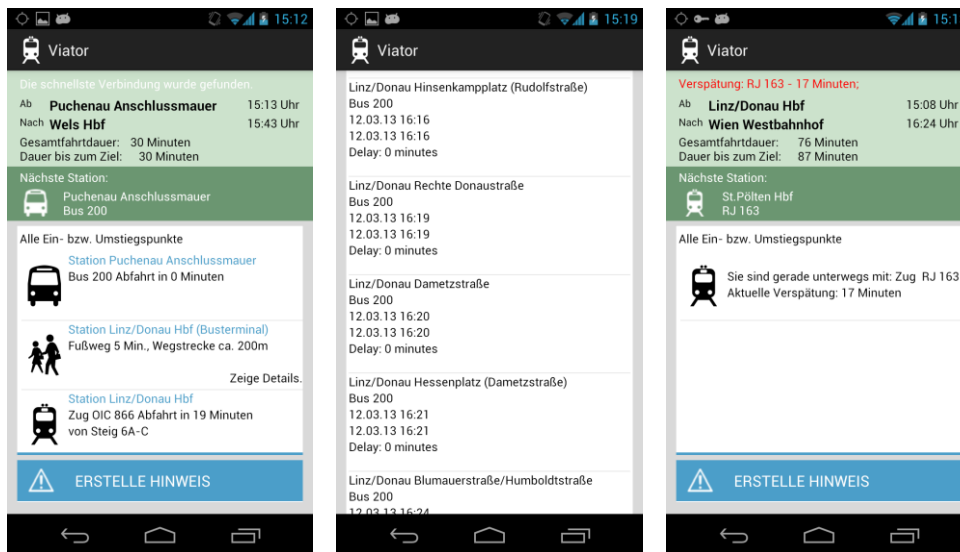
15:12

Viator

Die schnellste Verbindung wurde gefunden.

Ab Puchenau Anschlussmauer 15:13 Uhr
Nach Wels Hbf 15:43 Uhr
Gesamtfahrtdauer: 30 Minuten
Dauer bis zum Ziel: 30 Minuten

Nächste Station:
Puchenau Anschlussmauer
Bus 200

Alle Ein- bzw. Umstiegspunkte

Station Puchenau Anschlussmauer
Bus 200 Abfahrt in 0 Minuten

Station Linz/Donau Hbf (Busterminal)
Fußweg 5 Min., Wegstrecke ca. 200m

Zeige Details.

Station Linz/Donau Hbf
Zug OIC 866 Abfahrt in 19 Minuten
von Steig 6A-C

ERSTELLE HINWEIS

15:19

Viator

Linz/Donau Hinsenkampplatz (Rudolfstraße)
Bus 200
12.03.13 16:16
12.03.13 16:16
Delay: 0 minutes

Linz/Donau Rechte Donaustraße
Bus 200
12.03.13 16:19
12.03.13 16:19
Delay: 0 minutes

Linz/Donau Dametzstraße
Bus 200
12.03.13 16:20
12.03.13 16:20
Delay: 0 minutes

Linz/Donau Hessenplatz (Dametzstraße)
Bus 200
12.03.13 16:21
12.03.13 16:21
Delay: 0 minutes

Linz/Donau Blumauerstraße/Humboldtstraße
Bus 200
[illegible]

15:1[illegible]

Viator

Verspätung: RJ 163 - 17 Minuten;

Ab Linz/Donau Hbf 15:08 Uhr
Nach Wien Westbahnhof 16:24 Uhr
Gesamtfahrtdauer: 76 Minuten
Dauer bis zum Ziel: 87 Minuten

Nächste Station:
St.Pölten Hbf
RJ 163

Alle Ein- bzw. Umstiegspunkte

Sie sind gerade unterwegs mit: Zug RJ 163
Aktuelle Verspätung: 17 Minuten

ERSTELLE HINWEIS